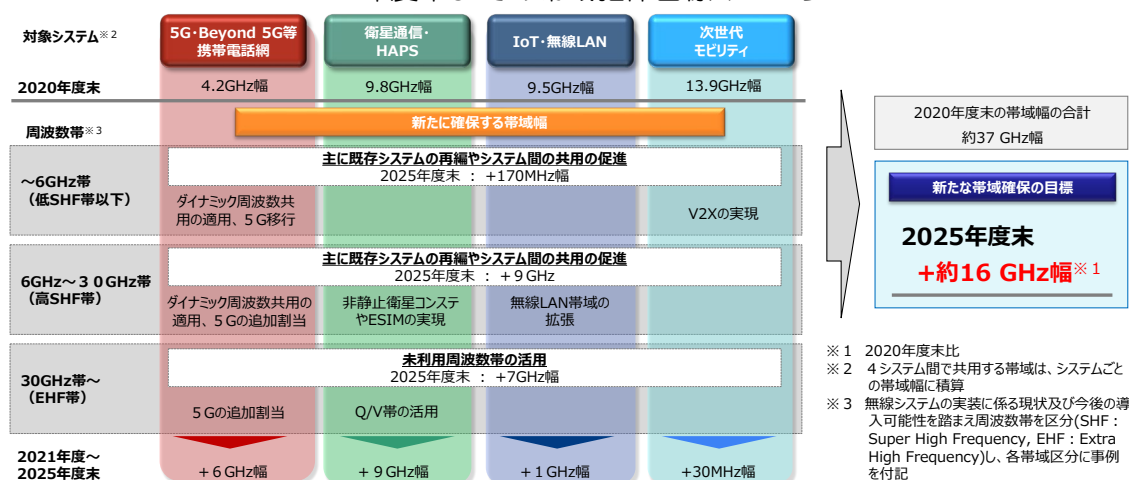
対象システム※2

5G・Beyond 5G等携帯電話網

衛星通信・HAPS

IoT・無線LAN

次世代モビリティ

2020年度末

4.2GHz幅

9.8GHz幅

9.5GHz幅

13.9GHz幅

周波数帯※3

新たに確保する帯域幅

~6GHz帯（低SHF帯以下）

主に既存システムの再編やシステム間の共用の促進
2025年度末 ： +170MHz幅

ダイナミック周波数共用の適用、５G移行

V2Xの実現

6GHz～３０GHz帯（高SHF帯）

主に既存システムの再編やシステム間の共用の促進
2025年度末 ： +９GHz

ダイナミック周波数共用の適用、５Gの追加割当

非静止衛星コンステやESIMの実現

無線LAN帯域の拡張

30GHz帯～（EHF帯）

未利用周波数帯の活用
2025年度末 ： +7GHz幅

５Gの追加割当

Q/V帯の活用

2021年度～2025年度末

＋６GHz幅

＋９GHz幅

＋１GHz幅

+30MHz幅

2020年度末の帯域幅の合計
約37 GHz幅

新たな帯域確保の目標

2025年度末
+約16 GHz幅※１

※１ 2020年度末比
※２ ４システム間で共用する帯域は、システムごとの帯域幅に積算
※３ 無線システムの実装に係る現状及び今後の導入可能性を踏まえ周波数帯を区分(SHF : Super High Frequency, EHF : Extra High Frequency)し、各帯域区分に事例を付記